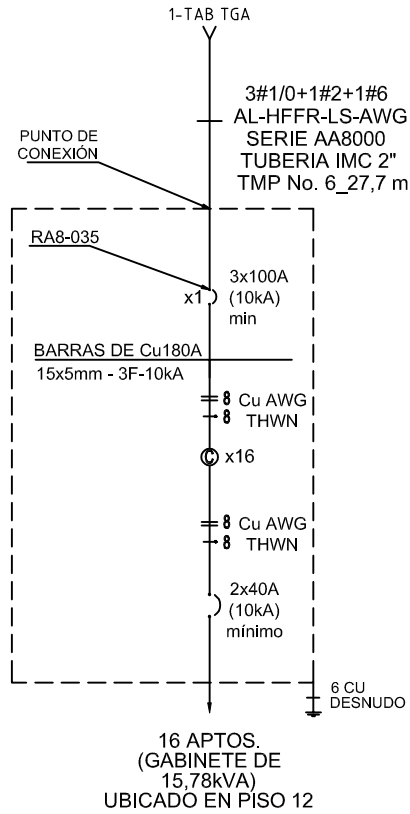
1-TAB TGA

3#1/0+1#2+1#6
AL-HFFR-LS-AWG
SERIE AA8000
TUBERIA IMC 2"
TMP No. 6_27,7 m

PUNTO DE
CONEXIÓN

RA8-035

3x100A
(10kA)
min

x1

BARRAS DE Cu180A
15x5mm - 3F-10kA

8 Cu AWG
8 THWN

C x16

8 Cu AWG
8 THWN

2x40A
(10kA)
mínimo

6 CU
DESNUDO

16 APTOS.
(GABINETE DE
15,78kVA)
UBICADO EN PISO 12